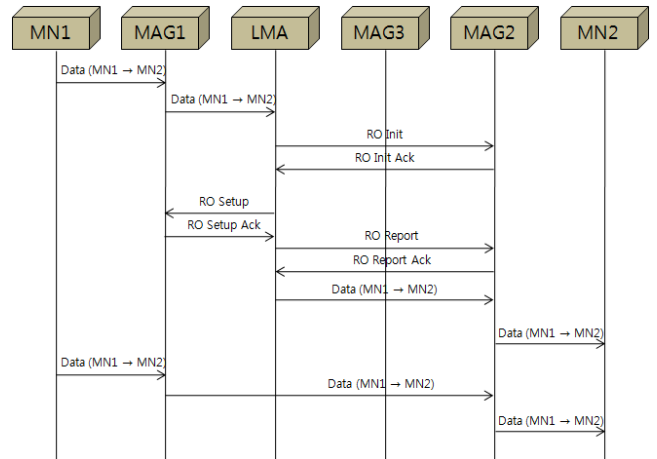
MN1
MAG1
LMA
MAG3
MAG2
MN2

Data (MN1 → MN2)
Data (MN1 → MN2)
RO Init
RO Init Ack
RO Setup
RO Setup Ack
RO Report
RO Report Ack
Data (MN1 → MN2)
Data (MN1 → MN2)
Data (MN1 → MN2)
Data (MN1 → MN2)
Data (MN1 → MN2)